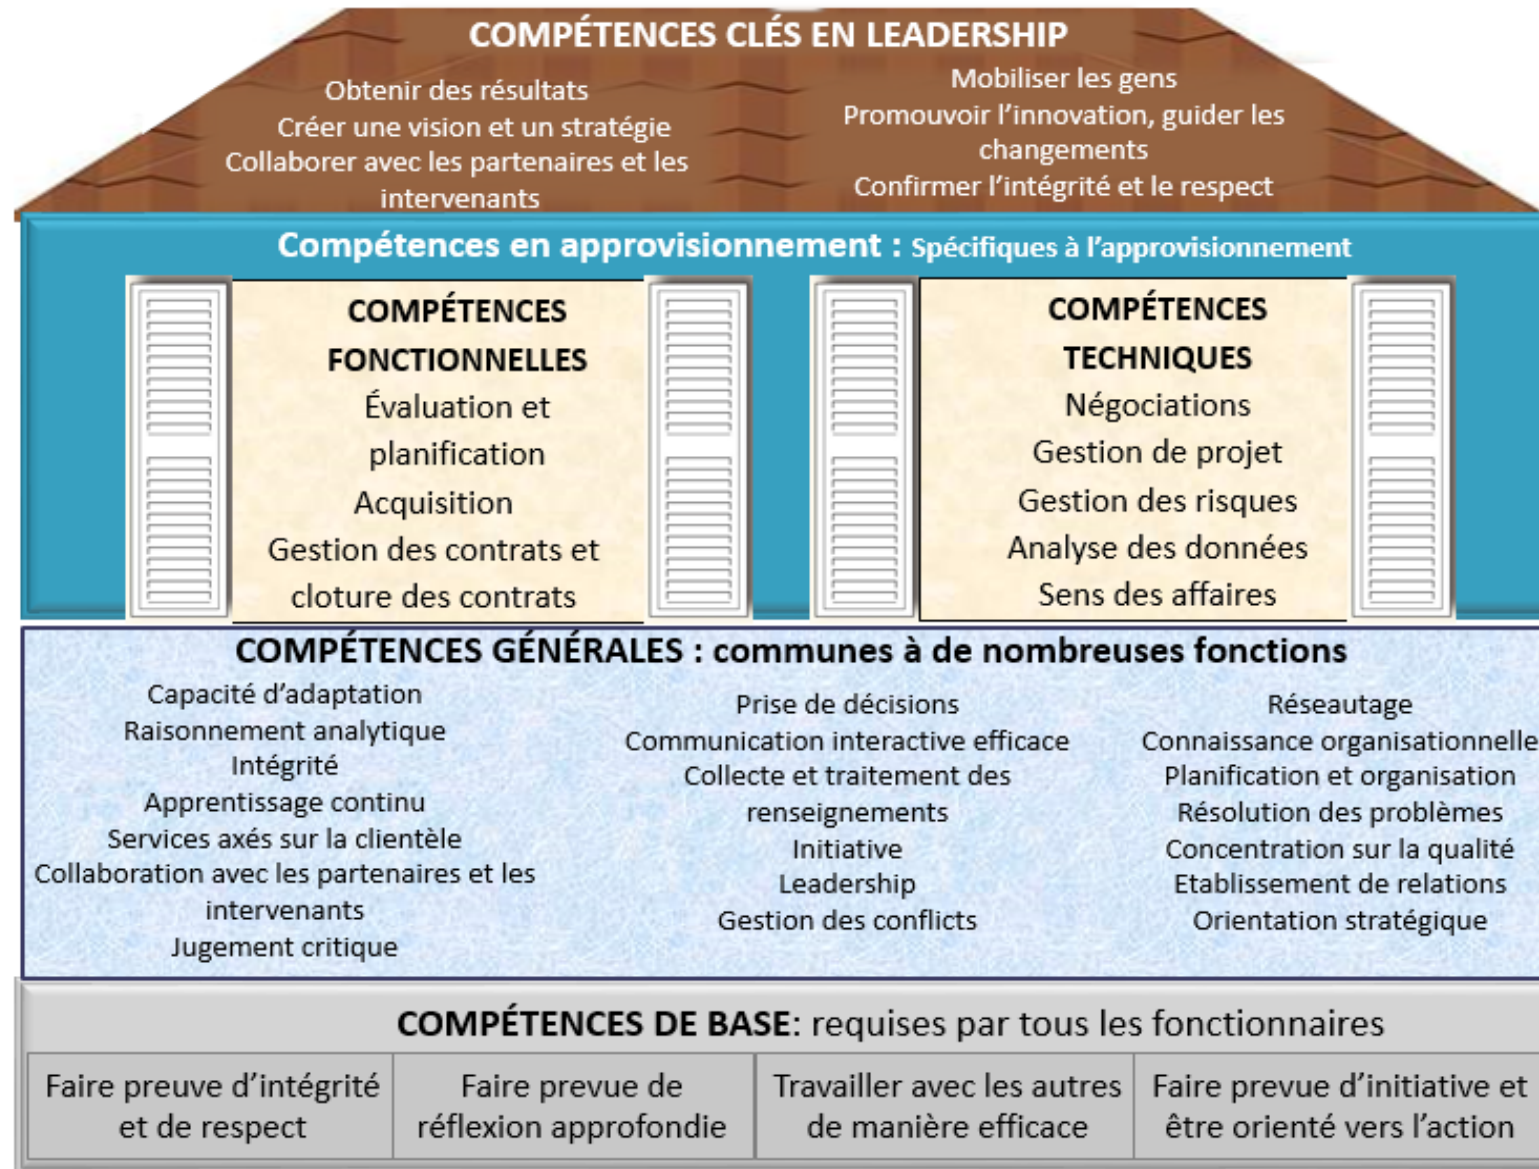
COMPÉTENCES CLÉS EN LEADERSHIP

Obtenir des résultats
Créer une vision et un stratégie
Collaborer avec les partenaires et les intervenants

Mobiliser les gens
Promouvoir l'innovation, guider les changements
Confirmer l'intégrité et le respect

Compétences en approvisionnement : Spécifiques à l'approvisionnement

COMPÉTENCES FONCTIONNELLES
Évaluation et planification
Acquisition
Gestion des contrats et cloture des contrats

COMPÉTENCES TECHNIQUES
Négociations
Gestion de projet
Gestion des risques
Analyse des données
Sens des affaires

COMPÉTENCES GÉNÉRALES : communes à de nombreuses fonctions

Capacité d'adaptation
Raisonnement analytique
Intégrité
Apprentissage continu
Services axés sur la clientèle
Collaboration avec les partenaires et les intervenants
Jugement critique

Prise de décisions
Communication interactive efficace
Collecte et traitement des renseignements
Initiative
Leadership
Gestion des conflicts

Réseautage
Connaissance organisationnelle
Planification et organisation
Résolution des problèmes
Concentration sur la qualité
Etablissement de relations
Orientation stratégique

COMPÉTENCES DE BASE: requises par tous les fonctionnaires

| Faire preuve d'intégrité et de respect | Faire prevue de réflexion approfondie | Travailler avec les autres de manière efficace | Faire prevue d'initiative et être orienté vers l'action |